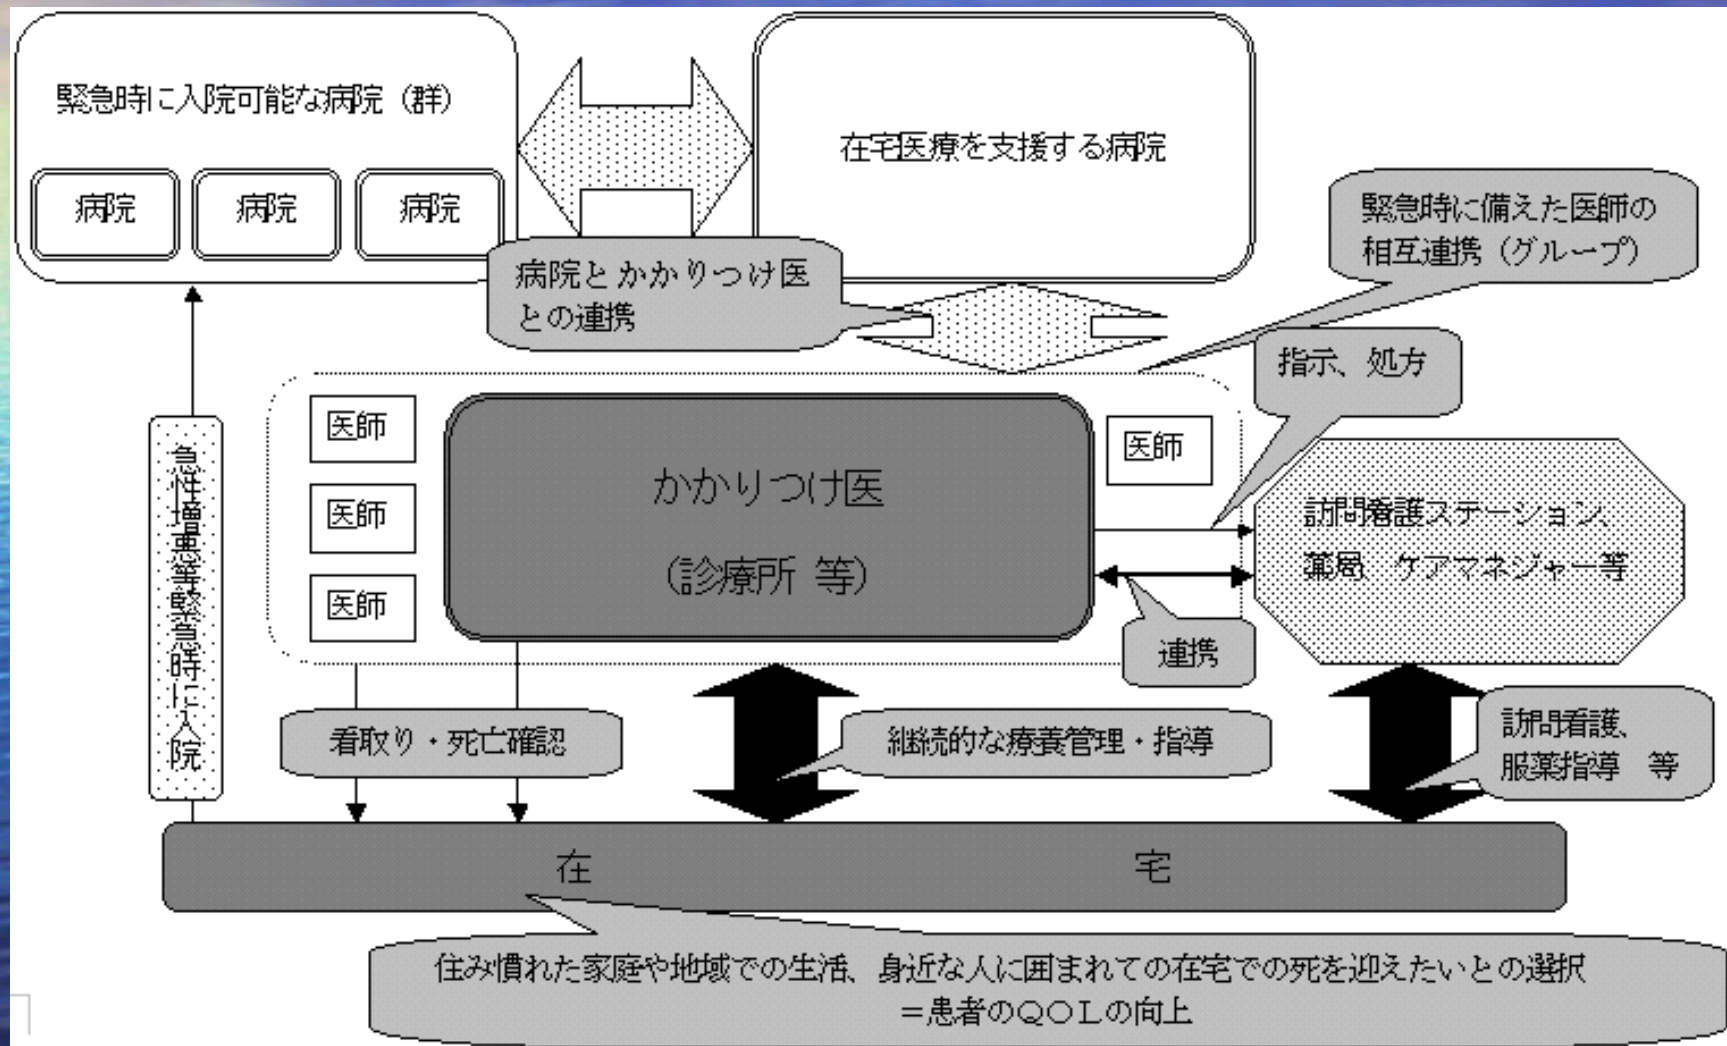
緊急時に入院可能な病院（群）

病院

病院

病院

在宅医療を支援する病院

緊急時に備えた医師の相互連携（グループ）

病院とかかりつけ医との連携

指示、処方

医師

医師

医師

かかりつけ医

（診療所 等）

医師

訪問看護ステーション、薬局、ケアマネジャー等

連携

急性増悪等緊急時に入院

看取り・死亡確認

継続的な療養管理・指導

訪問看護、服薬指導 等

在 宅

住み慣れた家庭や地域での生活、身近な人に囲まれての在宅での死を迎えたいとの選択
＝患者のＱＯＬの向上